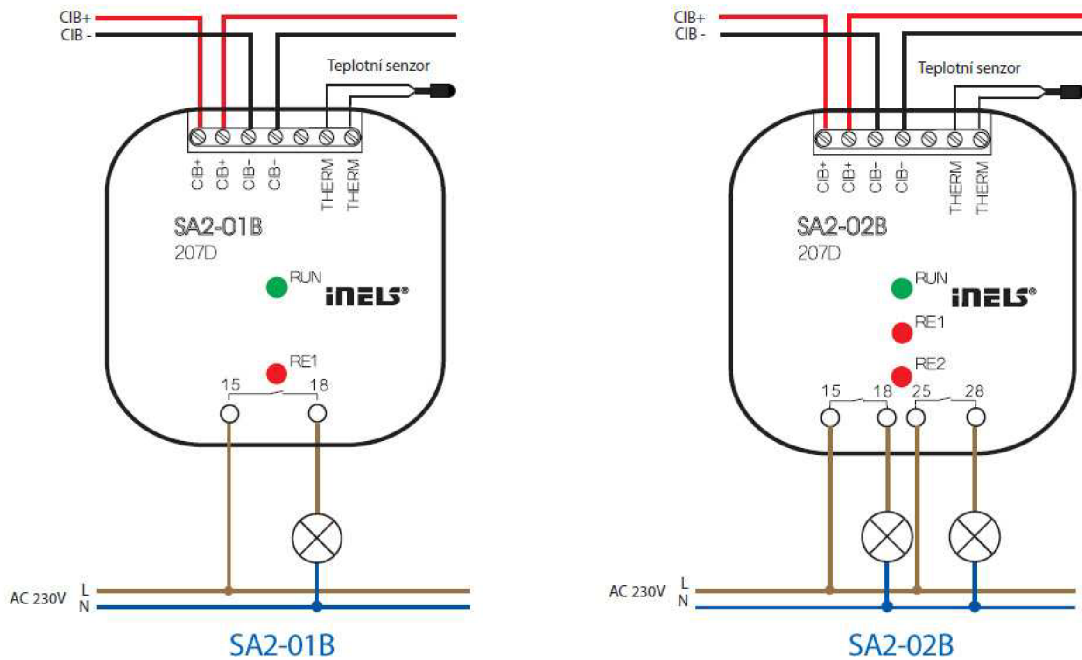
CIB+
CIB -
Teplotní senzor
CIB+ CIB+ CIB- CIB- THERM THERM
SA2-01B
207D
RUN
iNELS®
RE1
15 18
AC 230V L N
SA2-01B

CIB+
CIB -
Teplotní senzor
CIB+ CIB+ CIB- CIB- THERM THERM
SA2-02B
207D
RUN
iNELS®
RE1
RE2
15 18 25 28
AC 230V L N
SA2-02B